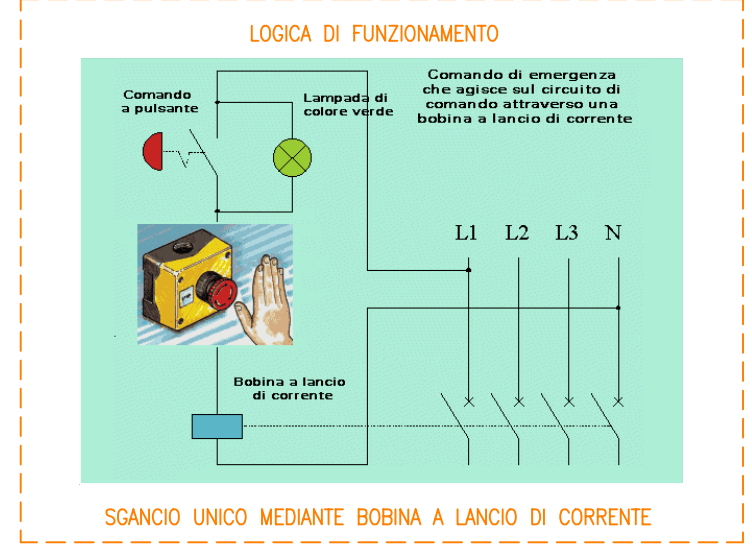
LOGICA DI FUNZIONAMENTO

Comando a pulsante

Lampada di colore verde

Comando di emergenza che agisce sul circuito di comando attraverso una bobina a lancio di corrente

L1 L2 L3 N

Bobina a lancio di corrente

SGANCIO UNICO MEDIANTE BOBINA A LANCIO DI CORRENTE